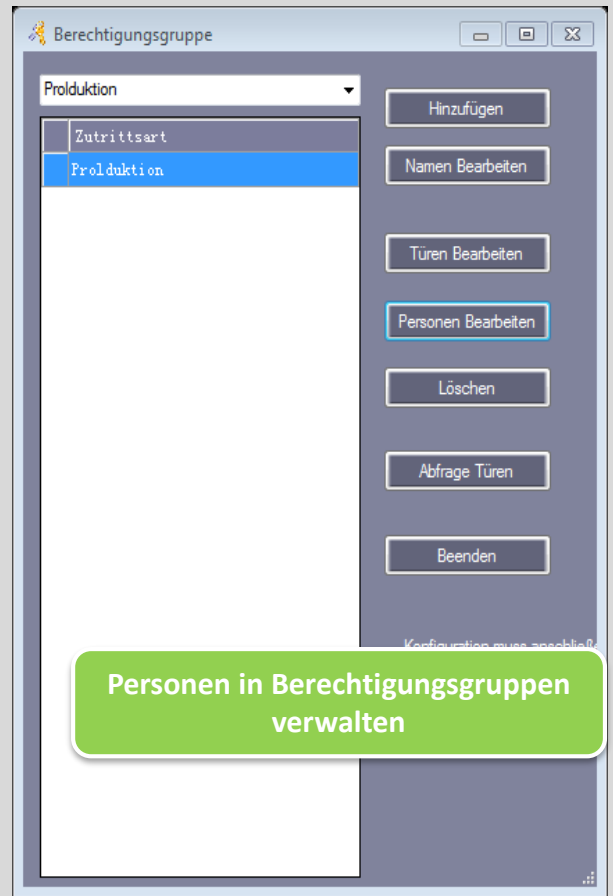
Berechtigungsgruppe

Prolduktion

| | Zutrittsart |
|---|---|
| | Prolduktion |

Hinzufügen

Namen Bearbeiten

Türen Bearbeiten

Personen Bearbeiten

Löschen

Abfrage Türen

Beenden

Konfiguration muss anschließ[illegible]

Personen in Berechtigungsgruppen verwalten